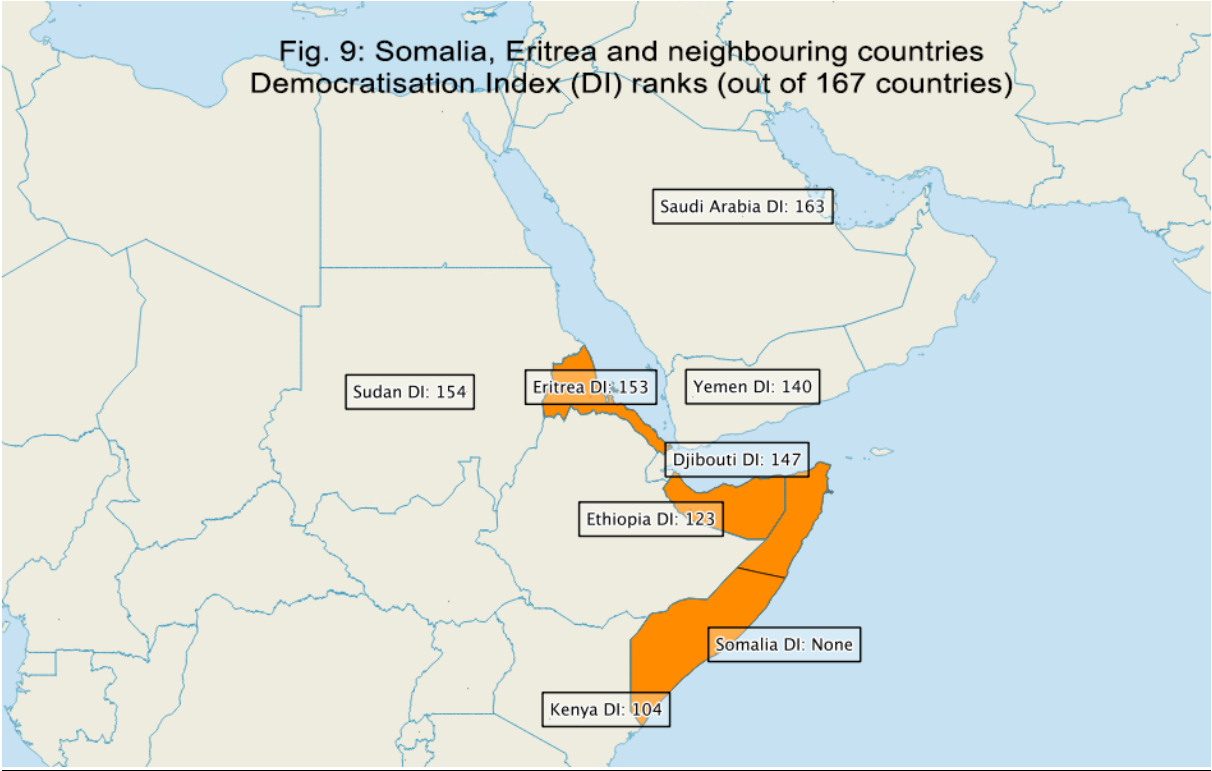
Fig. 9: Somalia, Eritrea and neighbouring countries
Democratisation Index (DI) ranks (out of 167 countries)

Saudi Arabia DI: 163

Sudan DI: 154

Eritrea DI: 153

Yemen DI: 140

Djibouti DI: 147

Ethiopia DI: 123

Somalia DI: None

Kenya DI: 104